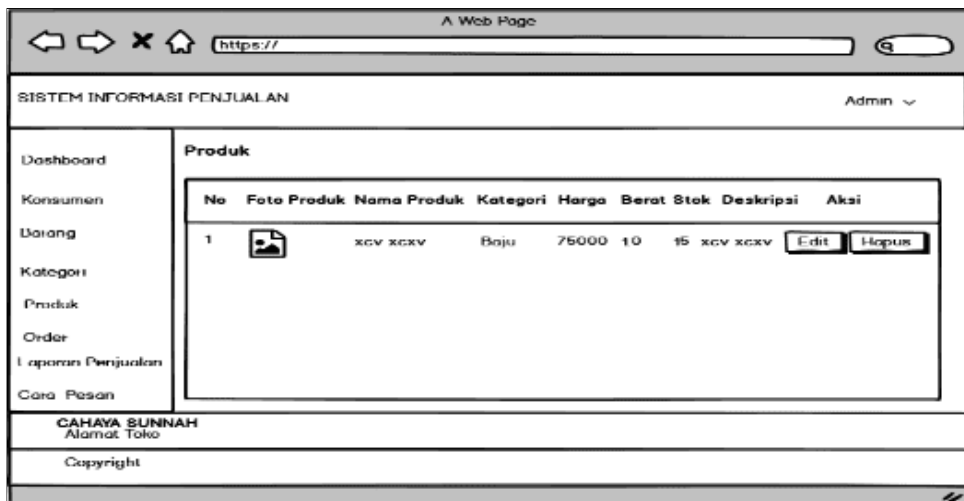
A Web Page

https://

SISTEM INFORMASI PENJUALAN

Admin

Dashboard
Konsumen
Barang
Kategori
Produk
Order
Laporan Penjualan
Cara Pesan

Produk

| No | Foto Produk | Nama Produk | Kategori | Harga | Berat | Stok | Deskripsi | Aksi |
|---|---|---|---|---|---|---|---|---|
| 1 | | xcv xcxv | Baju | 75000 | 10 | 15 | xcv xcxv | Edit Hapus |

CAHAYA SUNNAH
Alamat Toko

Copyright